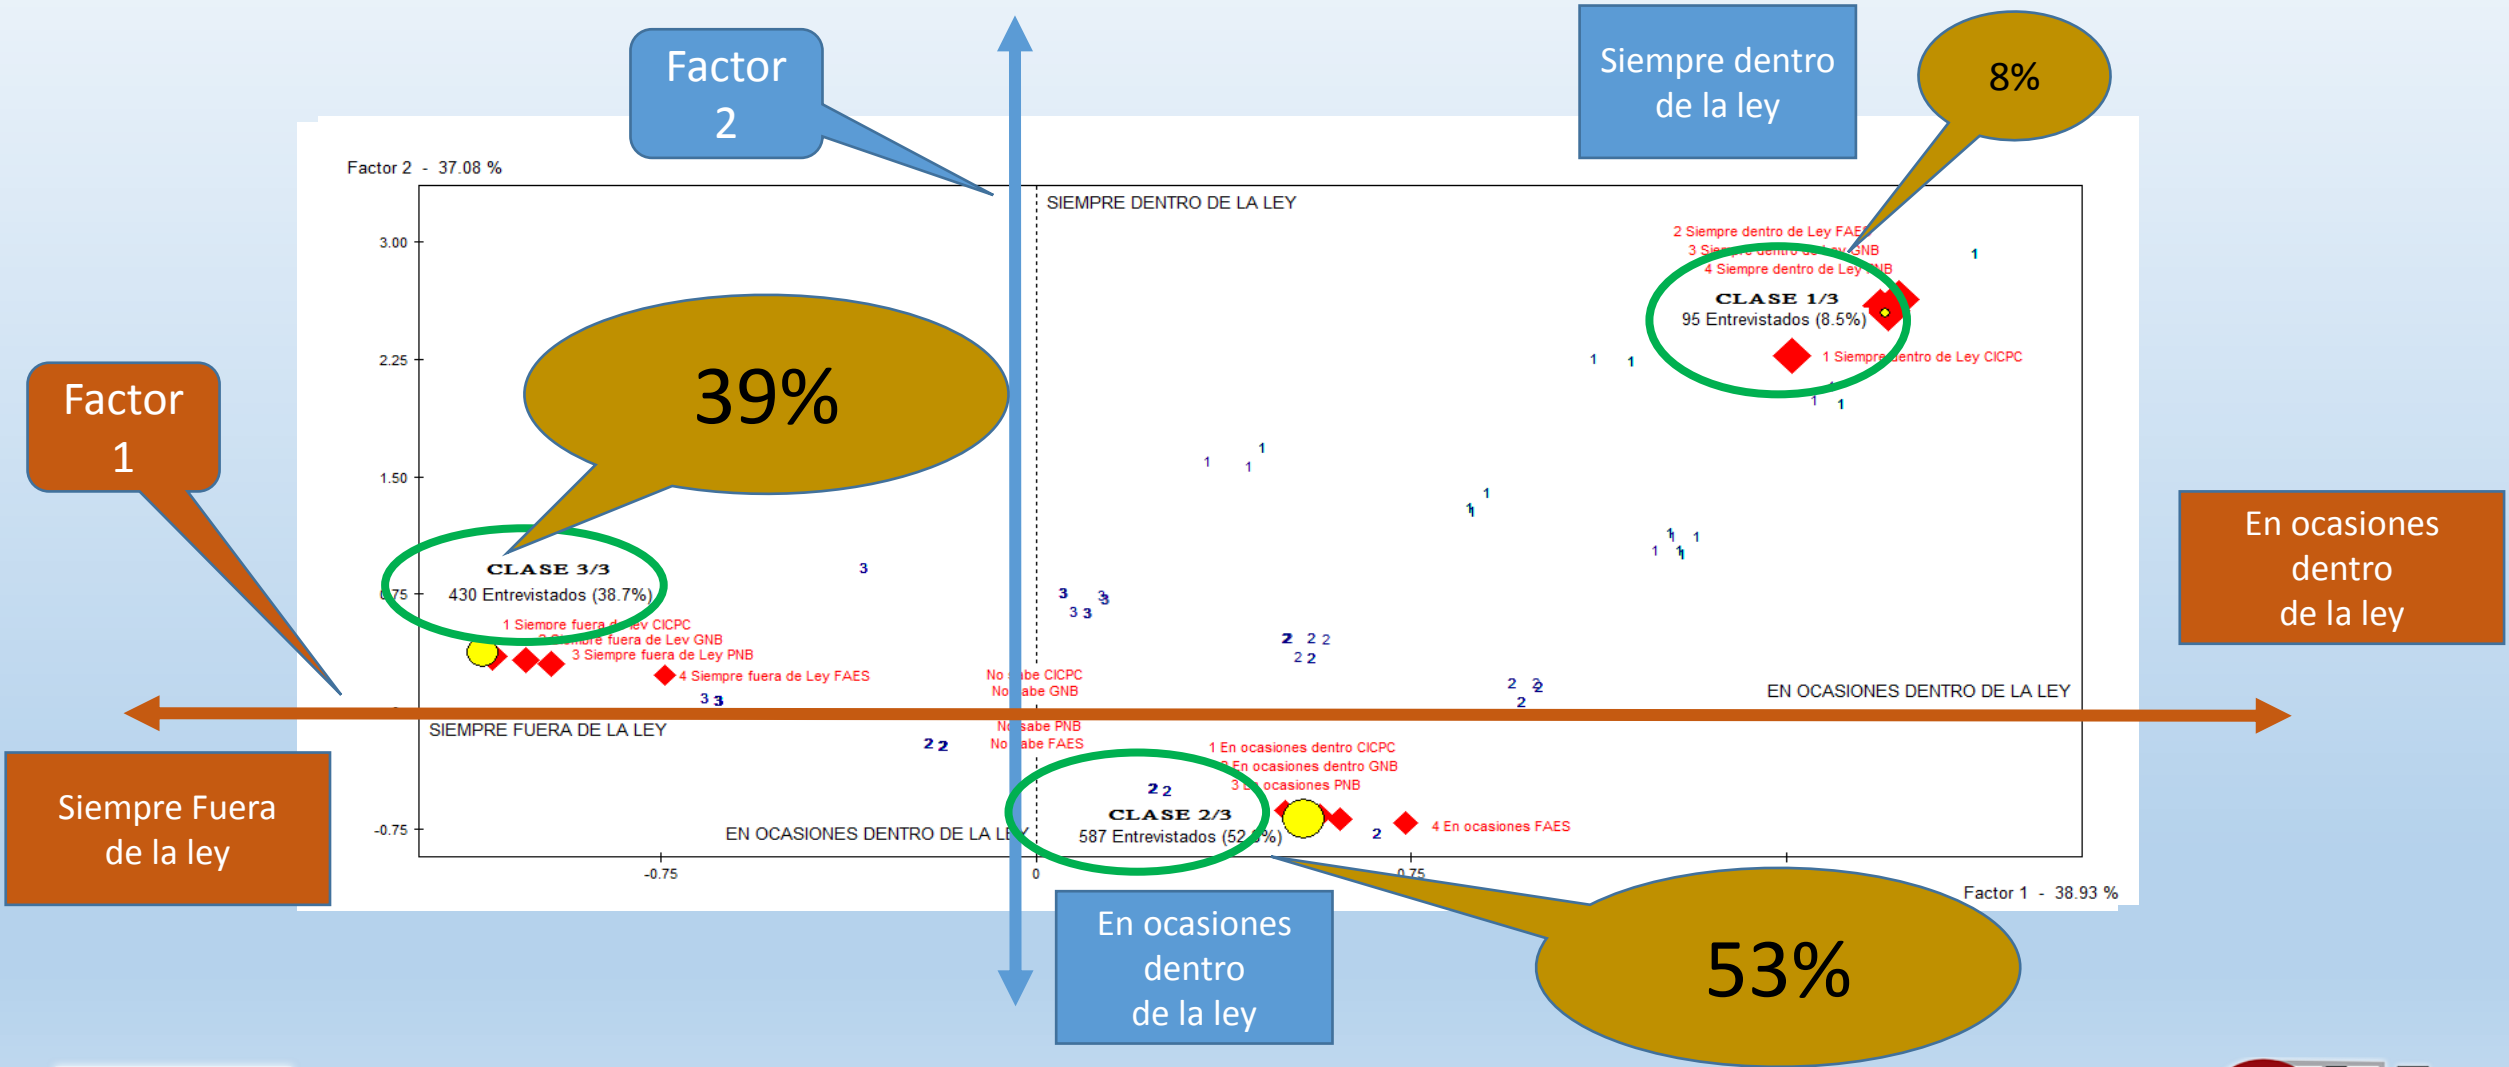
Factor 2

Siempre dentro de la ley

8%

Factor 2 - 37.08 %

SIEMPRE DENTRO DE LA LEY

2 Siempre dentro de Ley FAES
3 Siempre dentro de Ley GNB
4 Siempre dentro de Ley PNB

CLASE 1/3
95 Entrevistados (8.5%)

1 Siempre dentro de Ley CICPC

3.00
2.25
1.50
0.75
-0.75

39%

Factor 1

CLASE 3/3
430 Entrevistados (38.7%)

1 Siempre fuera de Ley CICPC
2 Siempre fuera de Ley GNB
3 Siempre fuera de Ley PNB
4 Siempre fuera de Ley FAES

No sabe CICPC
No sabe GNB
No sabe PNB
No sabe FAES

En ocasiones dentro de la ley

EN OCASIONES DENTRO DE LA LEY

SIEMPRE FUERA DE LA LEY

1 En ocasiones dentro CICPC
2 En ocasiones dentro GNB
3 En ocasiones PNB

CLASE 2/3
587 Entrevistados (52.8%)

4 En ocasiones FAES

Siempre Fuera de la ley

EN OCASIONES DENTRO DE LA LEY

-0.75
0
0.75

Factor 1 - 38.93 %

En ocasiones dentro de la ley

53%